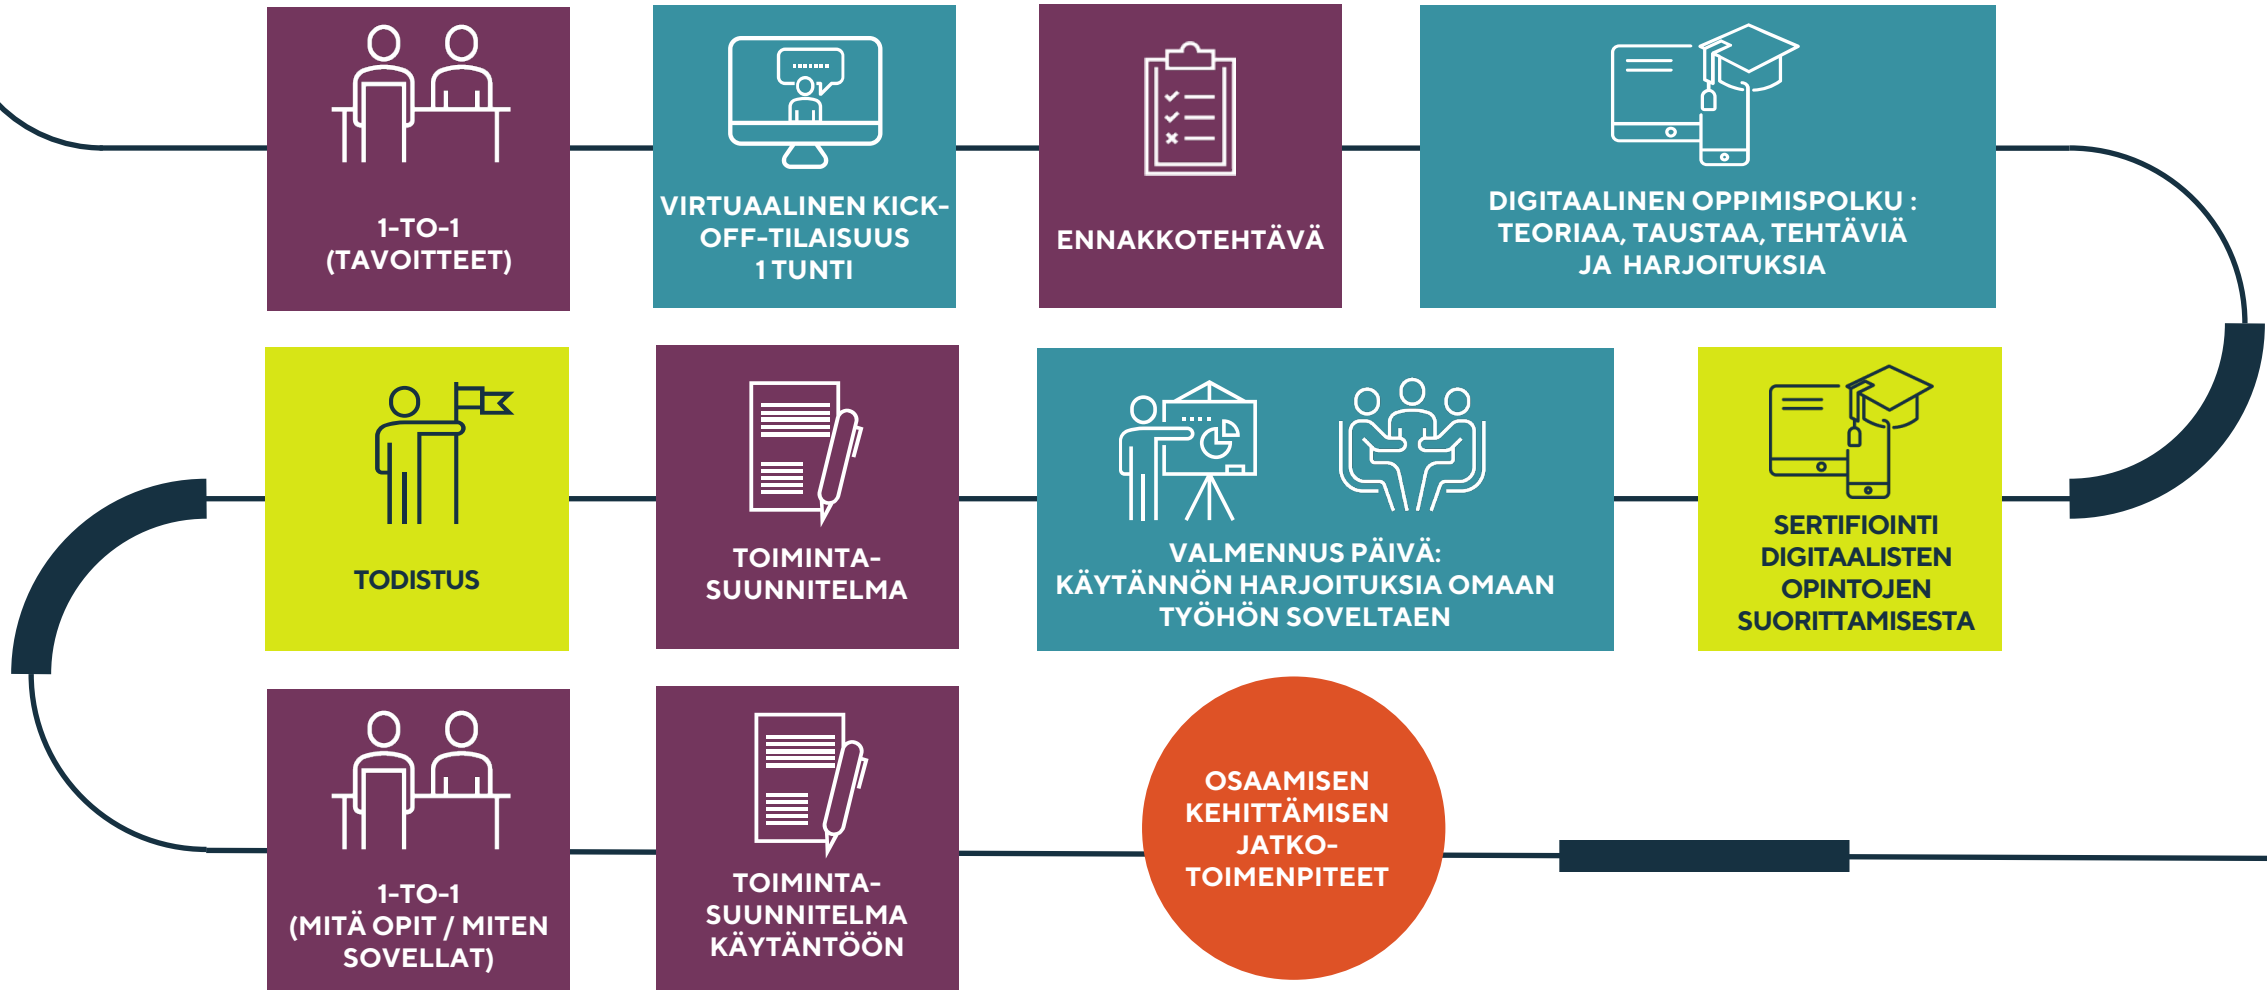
1-TO-1
(TAVOITTEET)

VIRTUAALINEN KICK-OFF-TILAISUUS
1 TUNTI

ENNAKKOTEHTÄVÄ

DIGITAALINEN OPPIMISPOLKU :
TEORIAA, TAUSTAA, TEHTÄVIÄ
JA HARJOITUKSIA

SERTIFIOINTI
DIGITAALISTEN
OPINTOJEN
SUORITTAMISESTA

VALMENNUS PÄIVÄ:
KÄYTÄNNÖN HARJOITUKSIA OMAAN
TYÖHÖN SOVELTAEN

TOIMINTA-
SUUNNITELMA

TODISTUS

1-TO-1
(MITÄ OPIT / MITEN
SOVELLAT)

TOIMINTA-
SUUNNITELMA
KÄYTÄNTÖÖN

OSAAMISEN
KEHITTÄMISEN
JATKO-
TOIMENPITEET